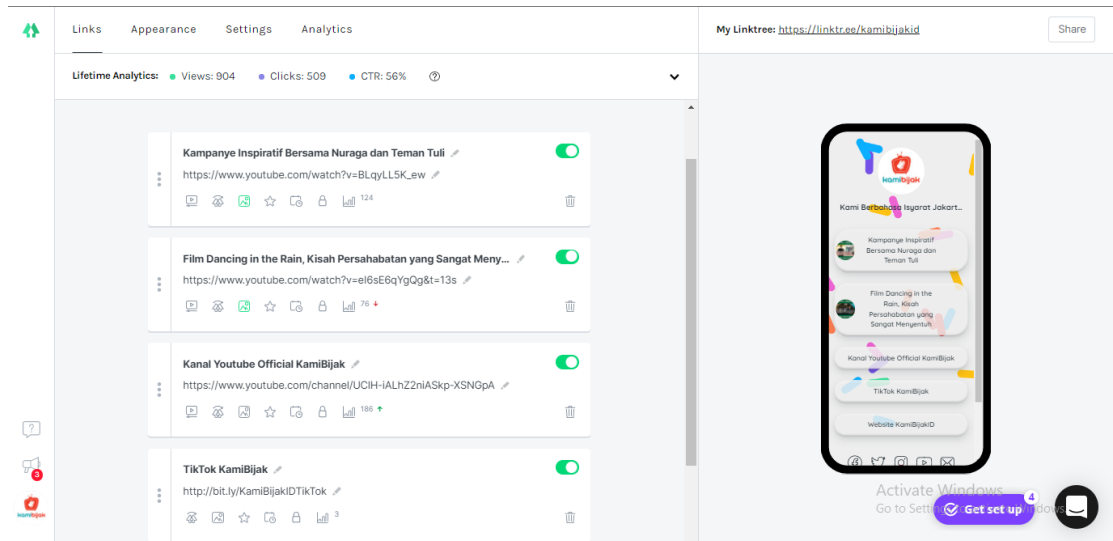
Links Appearance Settings Analytics

My Linktree: https://linktr.ee/kamibijakid Share

Lifetime Analytics: Views: 904 Clicks: 509 CTR: 56%

Kampanye Inspiratif Bersama Nuraga dan Teman Tuli
https://www.youtube.com/watch?v=BLqyLL5K_ew
124

Film Dancing in the Rain, Kisah Persahabatan yang Sangat Meny...
https://www.youtube.com/watch?v=el6sE6qYgQg&t=13s
76

Kanal Youtube Official KamiBijak
https://www.youtube.com/channel/UCIH-iALhZ2niASkp-XSNGpA
186

TikTok KamiBijak
http://bit.ly/KamiBijakIDTikTok
3

3

kamibijak

kamibijak
Kami Berbahasa Isyarat Jakart...
Kampanye Inspiratif Bersama Nuraga dan Teman Tuli
Film Dancing in the Rain, Kisah Persahabatan yang Sangat Menyentuh
Kanal Youtube Official KamiBijak
TikTok KamiBijak
Website KamiBijakID

Activate Windows
Go to Settings to activate Windows.

Get set up 4